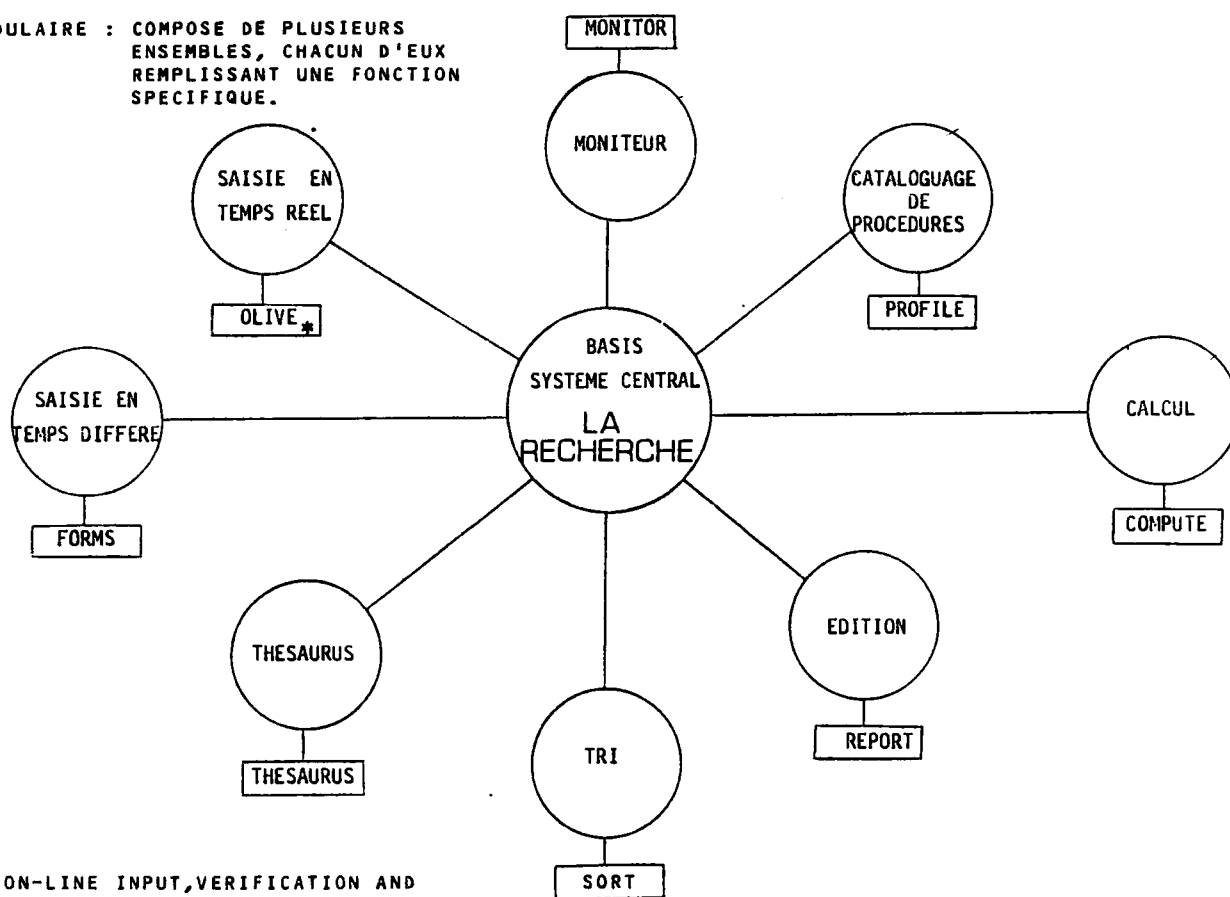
ULAIRE : COMPOSE DE PLUSIEURS ENSEMBLES, CHACUN D'EUX REMPLISSANT UNE FONCTION SPECIFIQUE.

MONITOR

MONITEUR

SAISIE EN TEMPS REEL

OLIVE*

CATALOGUAGE DE PROCEDURES

PROFILE

BASIS SYSTEME CENTRAL

LA RECHERCHE

SAISIE EN TEMPS DIFFERE

FORMS

CALCUL

COMPUTE

THESAURUS

THESAURUS

EDITION

REPORT

TRI

SORT

ON-LINE INPUT,VERIFICATION AND